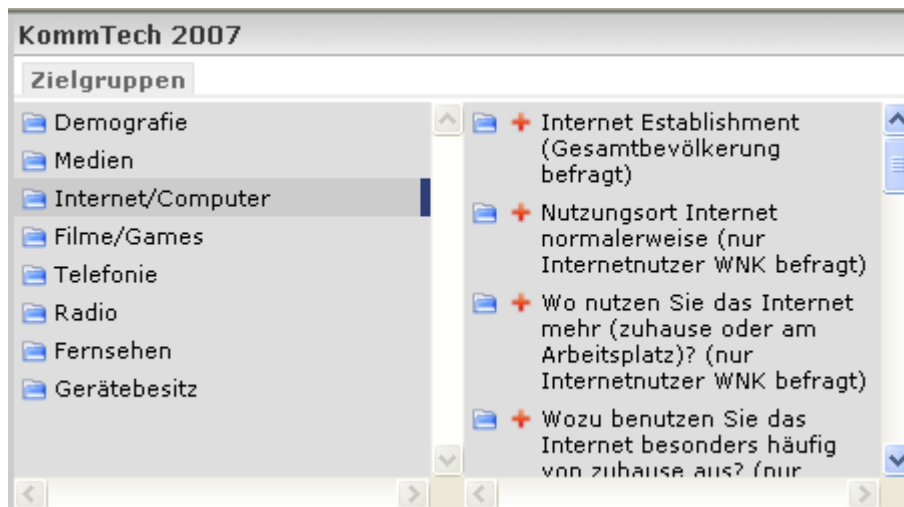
KommTech 2007

Zielgruppen

Demografie
Medien
Internet/Computer
Filme/Games
Telefonie
Radio
Fernsehen
Gerätebesitz

+ Internet Establishment (Gesamtbevölkerung befragt)

+ Nutzungsort Internet normalerweise (nur Internetnutzer WNK befragt)

+ Wo nutzen Sie das Internet mehr (zuhause oder am Arbeitsplatz)? (nur Internetnutzer WNK befragt)

+ Wozu benutzen Sie das Internet besonders häufig von zuhause aus? (nur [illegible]